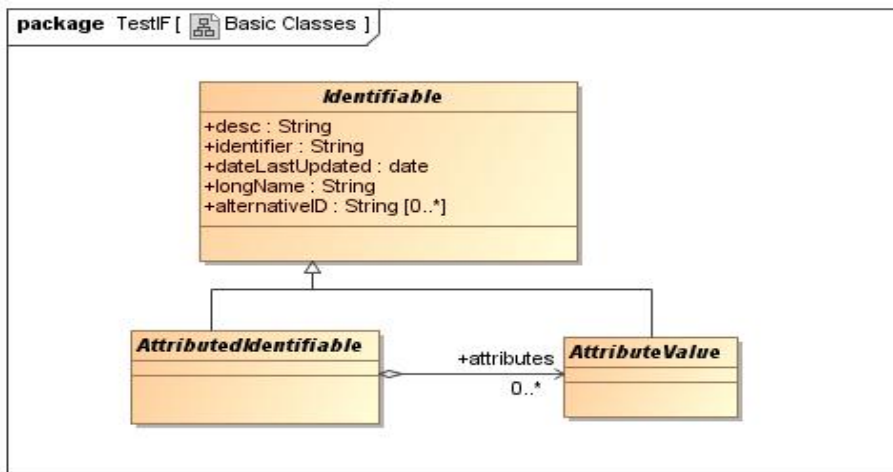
package TestIF [ Basic Classes ]

Identifiable

+desc : String
+identifier : String
+dateLastUpdated : date
+longName : String
+alternativeID : String [0..*]

AttributedIdentifiable

+attributes

0..*

AttributeValue